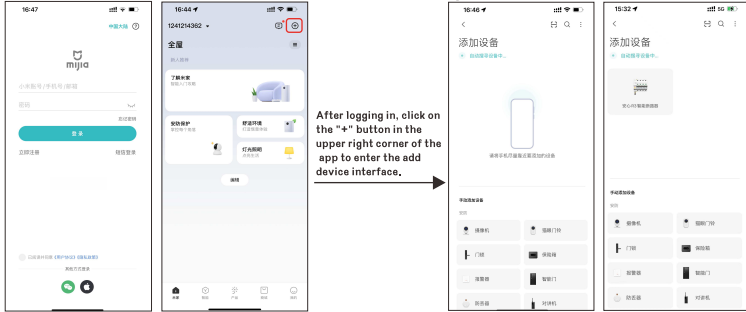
16:47

中国大陆 ⓘ

mijia

小米账号/手机号/邮箱

密码

忘记密码

登录

立即注册

短信登录

已阅读并同意《用户协议》《隐私政策》

其他方式登录

16:44

1241214362

全屋

我的房间

了解米家

安防保护

舒适环境

灯光照明

添加

米家

智能

产品

商城

我的

After logging in, click on the "+" button in the upper right corner of the app to enter the add device interface.

16:46

添加设备

自动搜寻附近设备...

请将手机尽量靠近要添加的设备

手动添加设备

摄像机

猫眼门铃

门锁

保险箱

屏蔽器

智能门

防丢器

对讲机

15:32

添加设备

自动搜寻附近设备...

手动添加设备

摄像机

猫眼门铃

门锁

保险箱

屏蔽器

智能门

防丢器

对讲机